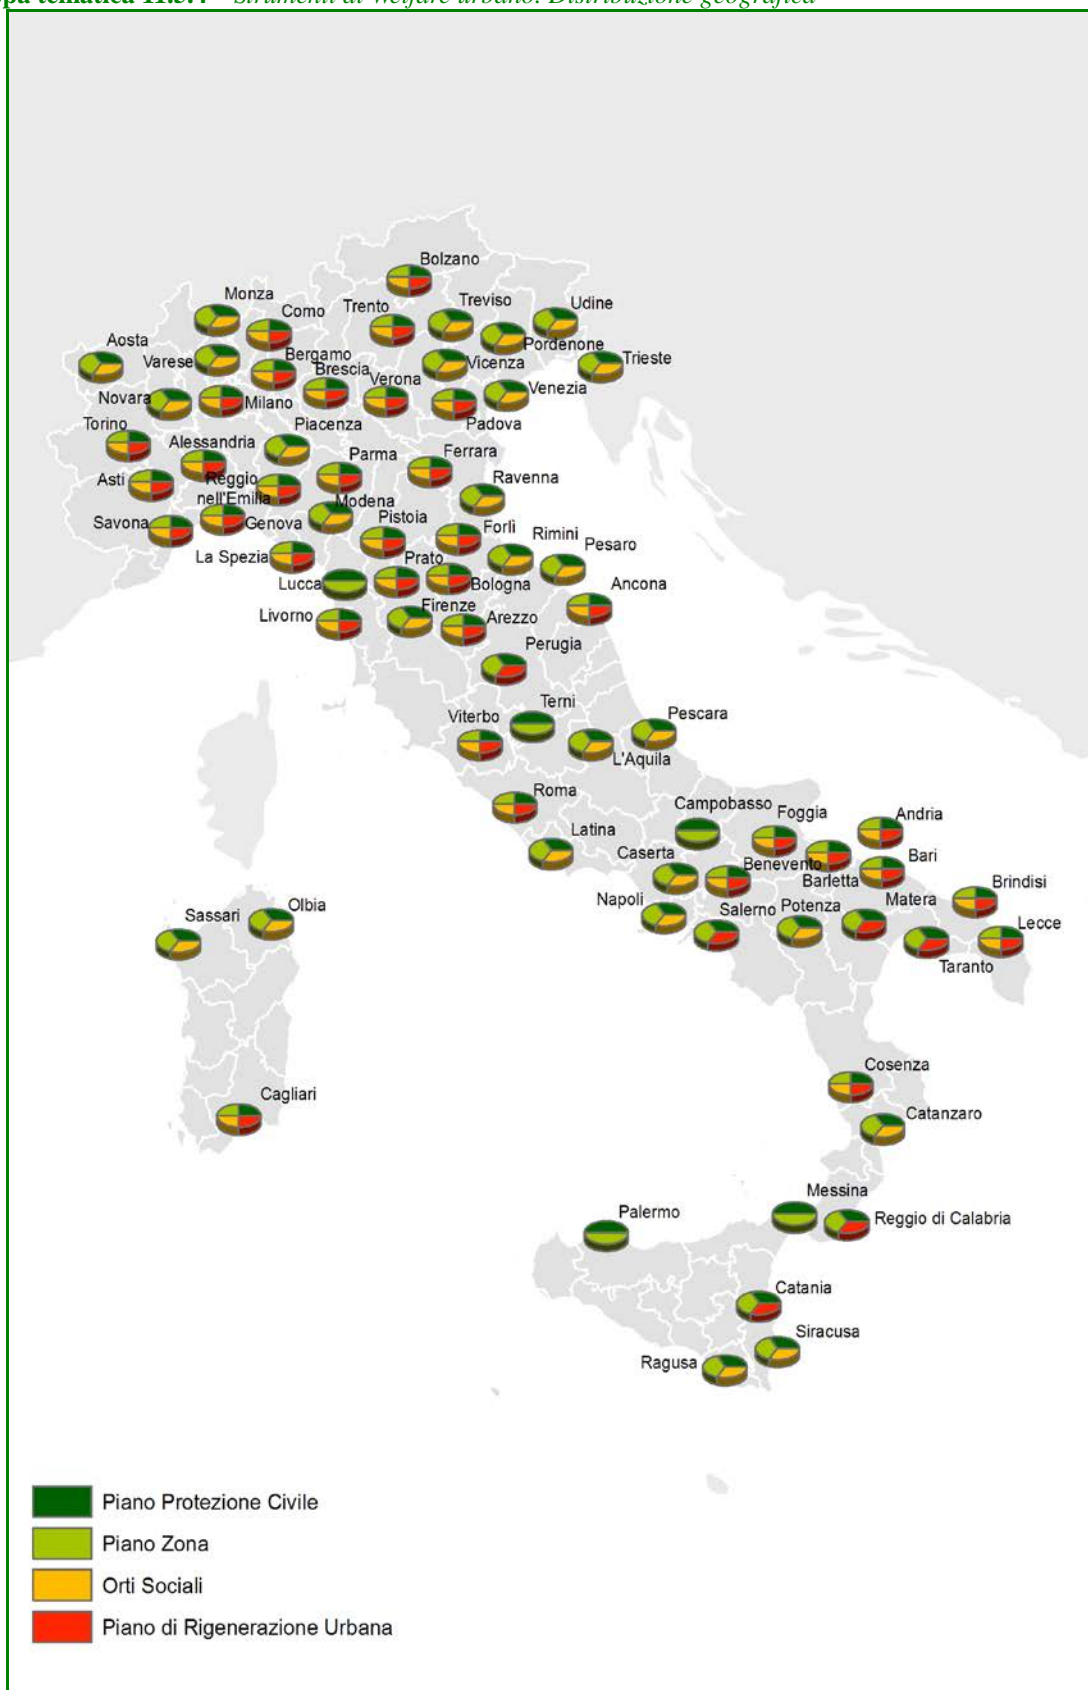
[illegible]pa tematica 11.3.4 – Strumenti di welfare urbano. Distribuzione geografica

Bolzano
Monza
Como
Trento
Treviso
Udine
Aosta
Varese
Bergamo
Brescia
Pordenone
Vicenza
Trieste
Verona
Novara
Milano
Venezia
Torino
Piacenza
Padova
Alessandria
Parma
Ferrara
Asti
Reggio nell'Emilia
Ravenna
Modena
Savona
Genova
Pistoia
Forlì
Rimini
Pesaro
La Spezia
Prato
Lucca
Bologna
Ancona
Firenze
Livorno
Arezzo
Perugia
Terni
Viterbo
Pescara
L'Aquila
Roma
Campobasso
Foggia
Andria
Latina
Caserta
Benevento
Bari
Barletta
Brindisi
Napoli
Salerno
Potenza
Matera
Lecce
Taranto
Sassari
Olbia
Cagliari
Cosenza
Catanzaro
Messina
Palermo
Reggio di Calabria
Catania
Siracusa
Ragusa

Piano Protezione Civile
Piano Zona
Orti Sociali
Piano di Rigenerazione Urbana